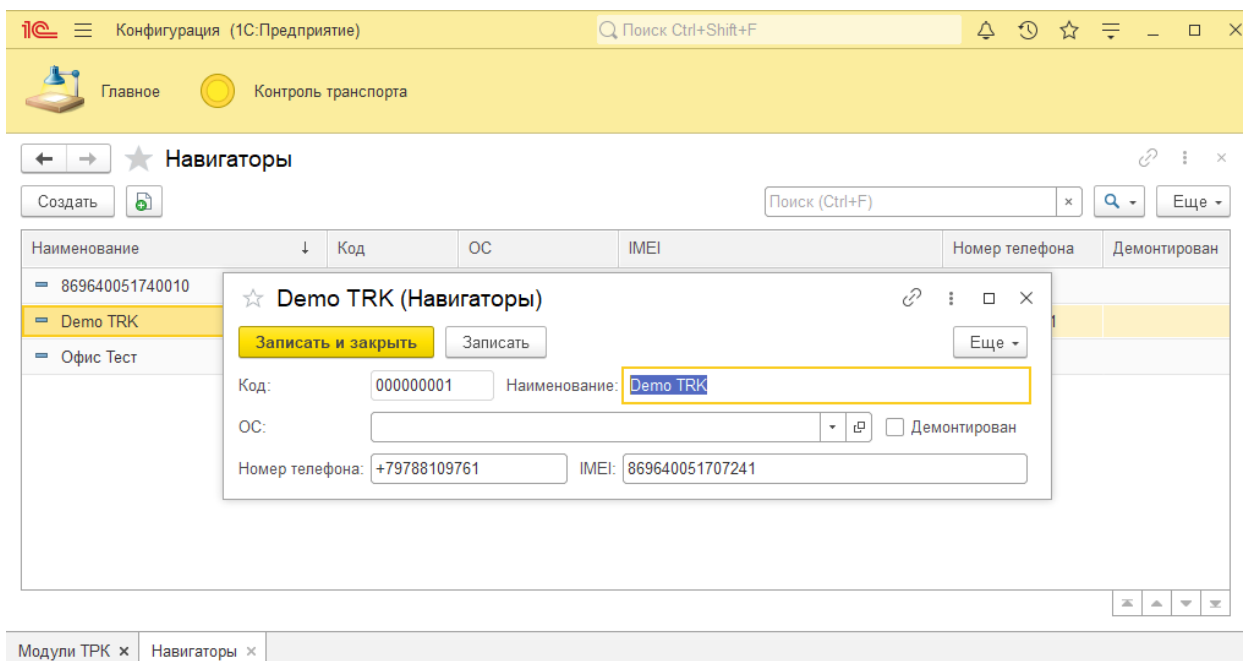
1С Конфигурация (1С:Предприятие)

Поиск Ctrl+Shift+F

Главное

Контроль транспорта

Навигаторы

Создать

Поиск (Ctrl+F)

Еще

| Наименование | Код | ОС | IMEI | Номер телефона | Демонтирован |
|---|---|---|---|---|---|
| 869640051740010 | | | | | |
| Demo TRK | | | | 1 | |
| Офис Тест | | | | | |

Demo TRK (Навигаторы)

Записать и закрыть

Записать

Еще

Код: 000000001

Наименование: Demo TRK

ОС:

Демонтирован

Номер телефона: +79788109761

IMEI: 869640051707241

Модули ТРК ×

Навигаторы ×